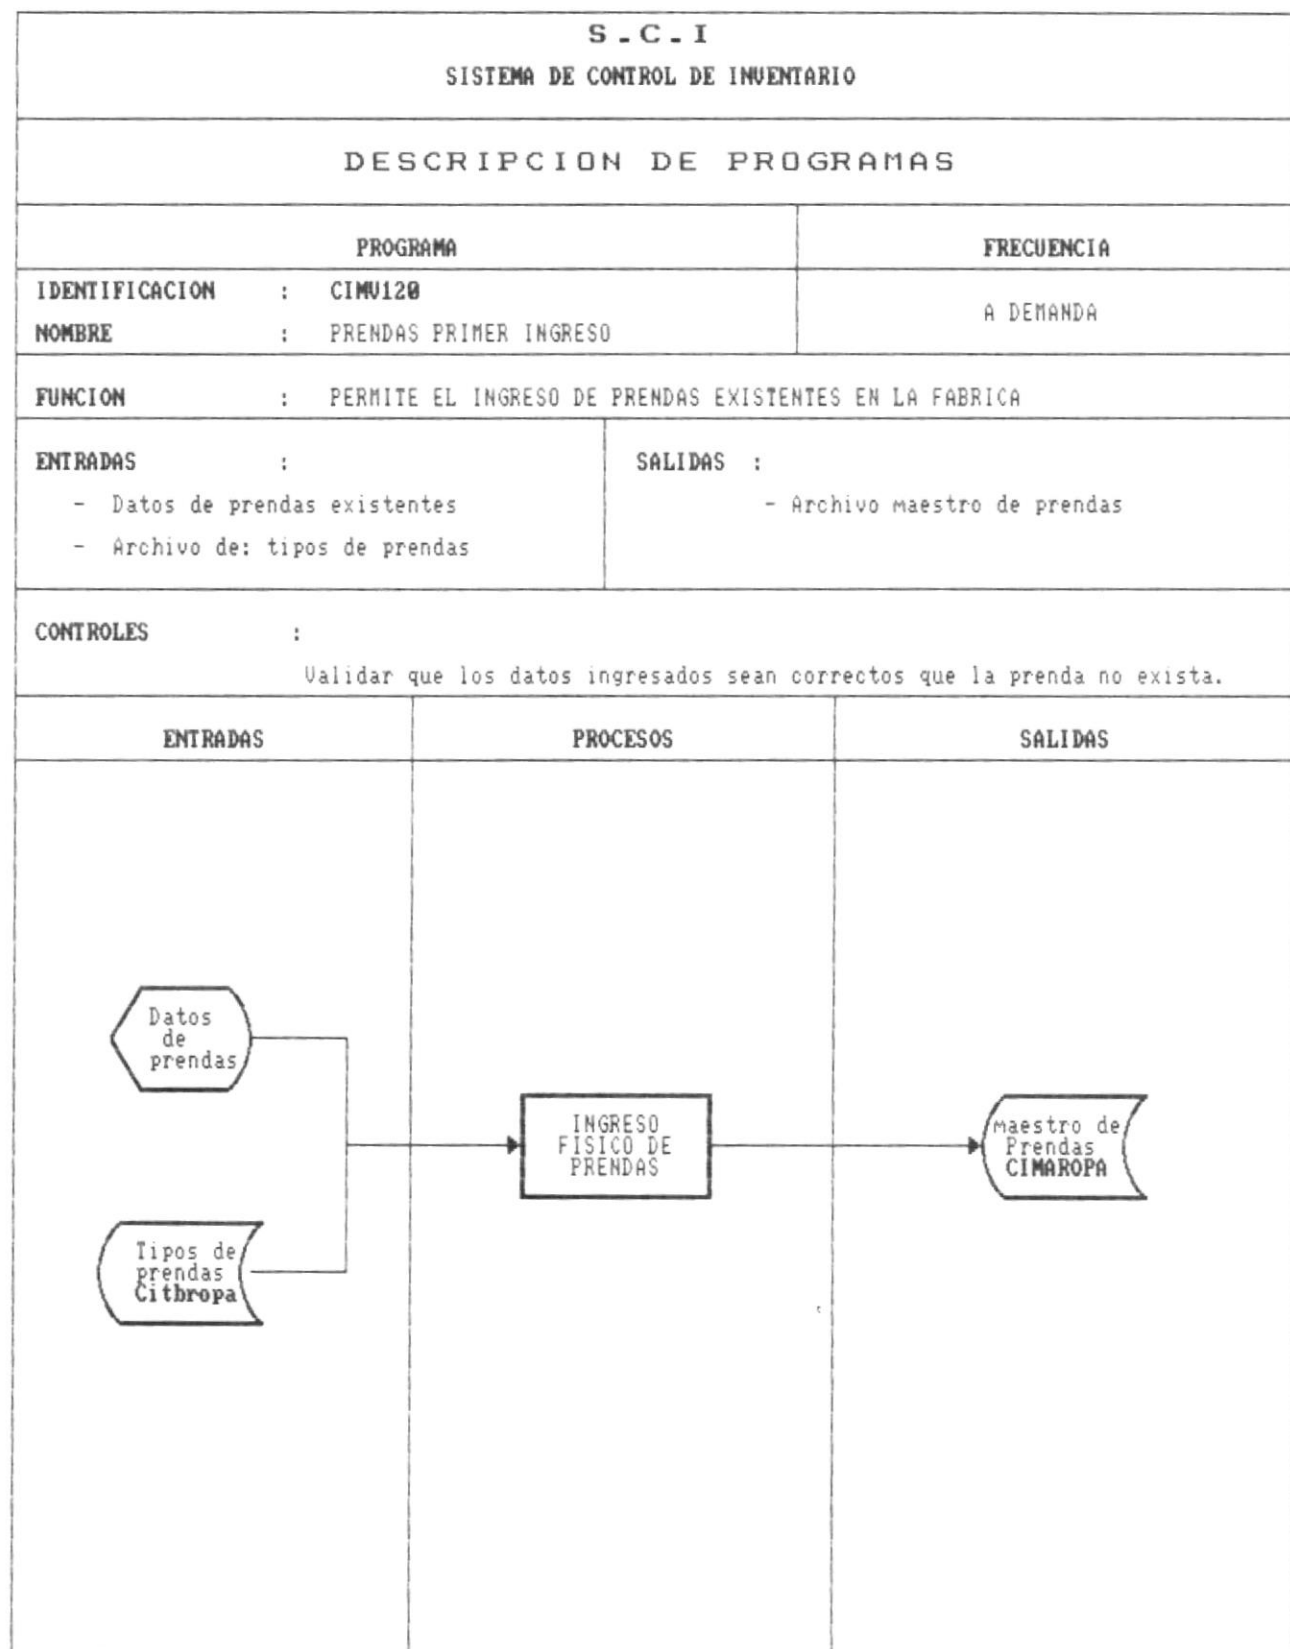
S.C.I

SISTEMA DE CONTROL DE INVENTARIO

DESCRIPCION DE PROGRAMAS

| PROGRAMA | FRECUENCIA |
|---|---|
| IDENTIFICACION : CIMV120<br>NOMBRE : PRENDAS PRIMER INGRESO | A DEMANDA |

FUNCION : PERMITE EL INGRESO DE PRENDAS EXISTENTES EN LA FABRICA

ENTRADAS :
- Datos de prendas existentes
- Archivo de: tipos de prendas

SALIDAS :
- Archivo maestro de prendas

CONTROLES :
Validar que los datos ingresados sean correctos que la prenda no exista.

| ENTRADAS | PROCESOS | SALIDAS |
|---|---|---|

Datos de prendas

Tipos de prendas Citbropa

INGRESO FISICO DE PRENDAS

Maestro de Prendas CIMAROPA